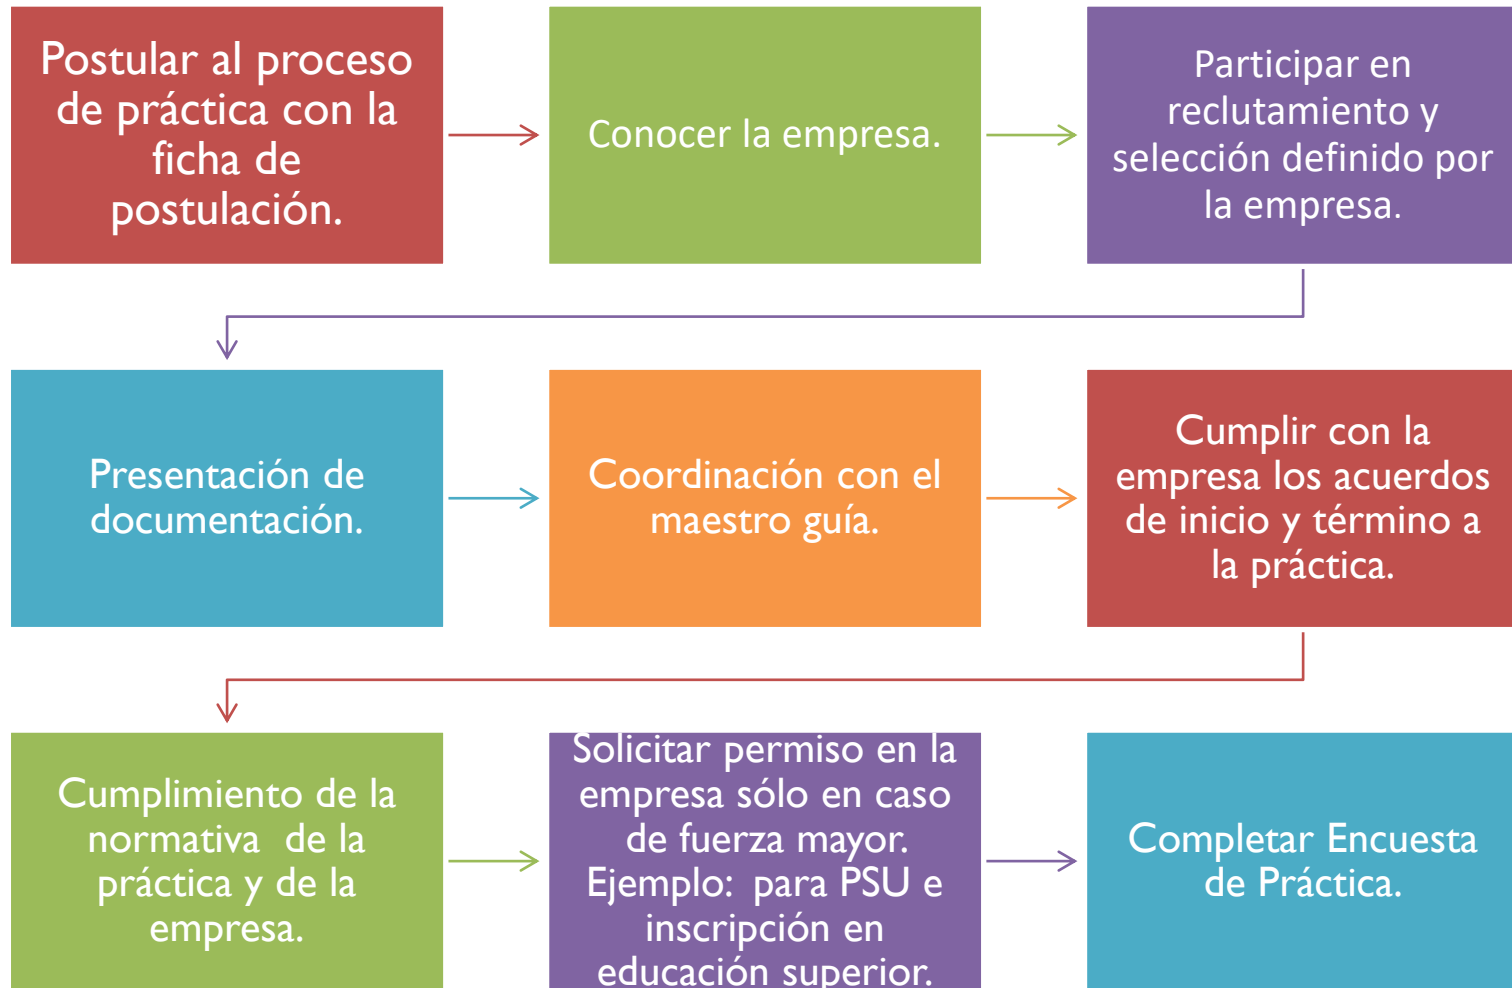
Postular al proceso de práctica con la ficha de postulación.

Conocer la empresa.

Participar en reclutamiento y selección definido por la empresa.

Presentación de documentación.

Coordinación con el maestro guía.

Cumplir con la empresa los acuerdos de inicio y término a la práctica.

Cumplimiento de la normativa de la práctica y de la empresa.

Solicitar permiso en la empresa sólo en caso de fuerza mayor. Ejemplo: para PSU e inscripción en educación superior.

Completar Encuesta de Práctica.